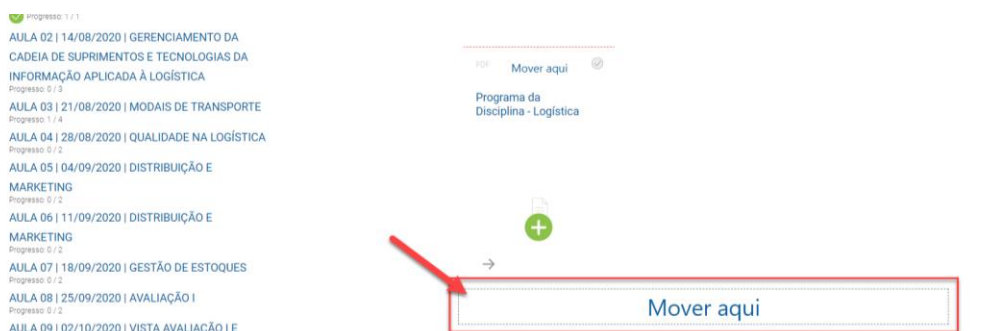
Progresso: 1 / 1
AULA 02 | 14/08/2020 | GERENCIAMENTO DA CADEIA DE SUPRIMENTOS E TECNOLOGIAS DA INFORMAÇÃO APLICADA À LOGÍSTICA
Progresso: 0 / 3
AULA 03 | 21/08/2020 | MODAIS DE TRANSPORTE
Progresso: 1 / 4
AULA 04 | 28/08/2020 | QUALIDADE NA LOGÍSTICA
Progresso: 0 / 2
AULA 05 | 04/09/2020 | DISTRIBUIÇÃO E MARKETING
Progresso: 0 / 2
AULA 06 | 11/09/2020 | DISTRIBUIÇÃO E MARKETING
Progresso: 0 / 2
AULA 07 | 18/09/2020 | GESTÃO DE ESTOQUES
Progresso: 0 / 2
AULA 08 | 25/09/2020 | AVALIAÇÃO I
Progresso: 0 / 2
AULA 09 | 02/10/2020 | VISTA AVALIAÇÃO I E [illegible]

PDF Mover aqui
Programa da Disciplina - Logística

Mover aqui